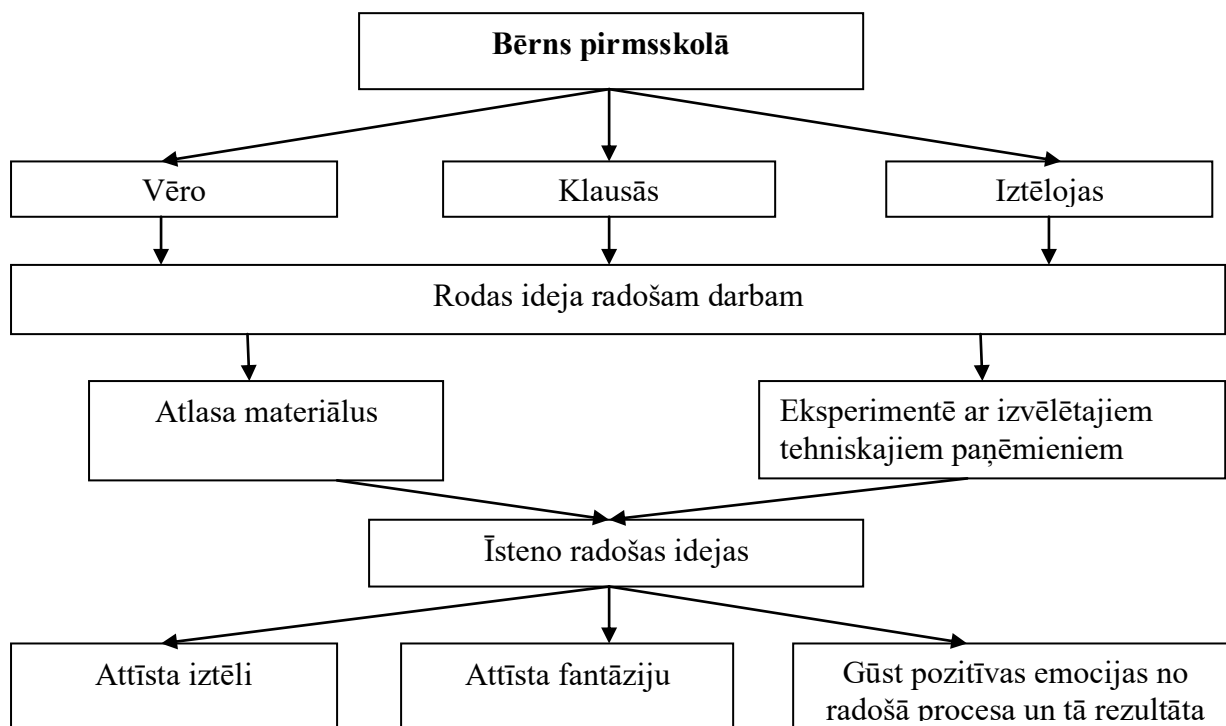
**Bērns pirmsskolā**

Vēro

Klausās

Iztēlojas

Rodas ideja radošam darbam

Atlasa materiālus

Eksperimentē ar izvēlētajiem tehniskajiem paņēmieniem

Īsteno radošas idejas

Attīsta iztēli

Attīsta fantāziju

Gūst pozitīvas emocijas no radošā procesa un tā rezultāta